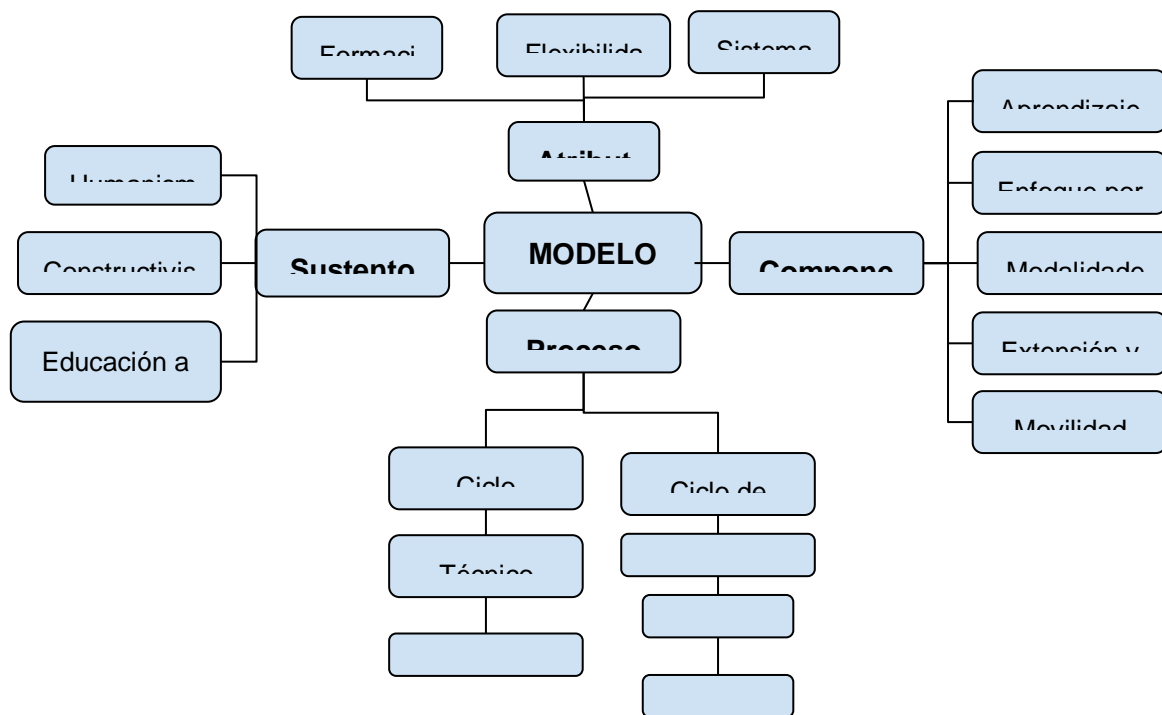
Formaci

Flexibilida

Sistema

Atribut

Humanism

Constructivis

Educación a

Sustento

MODELO

Compone

Aprendizaje

Enfoque por

Modalidade

Extensión y

Movilidad

Proceso

Ciclo

Técnico

Ciclo de